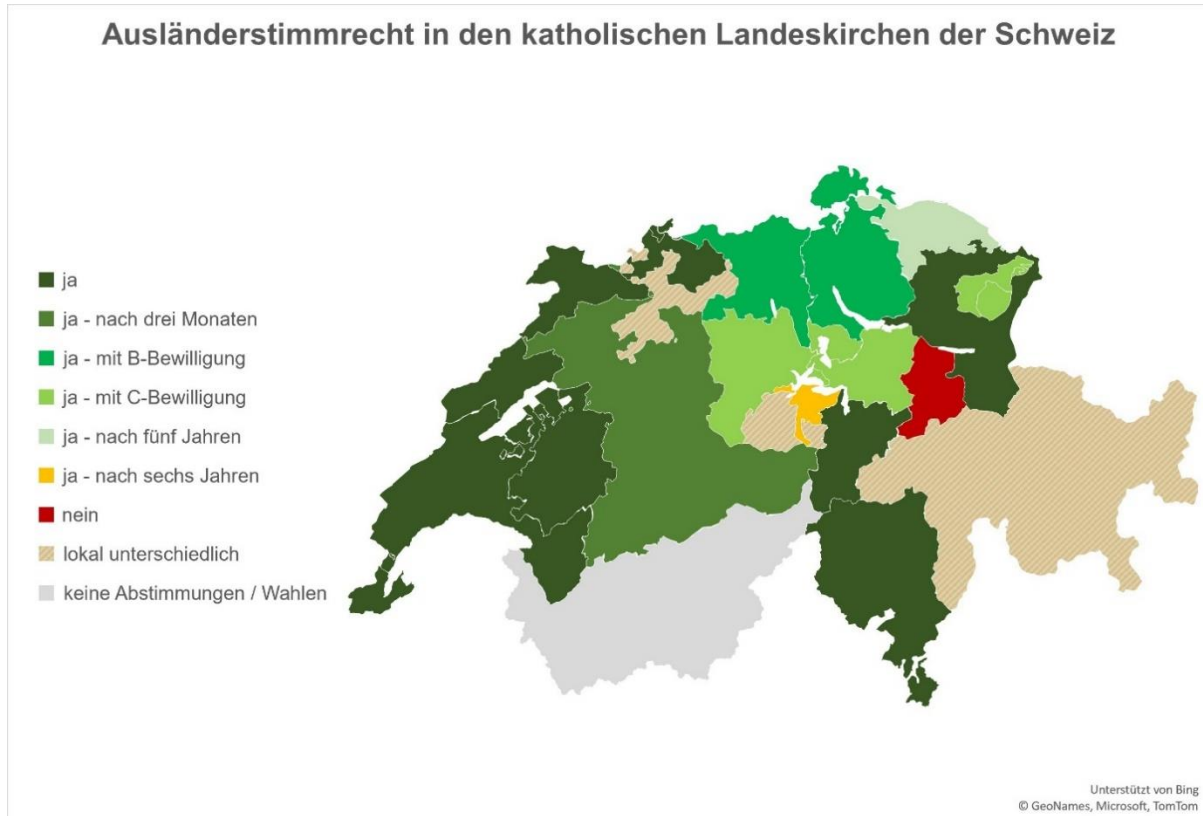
Ausländerstimmrecht in den katholischen Landeskirchen der Schweiz

ja
ja - nach drei Monaten
ja - mit B-Bewilligung
ja - mit C-Bewilligung
ja - nach fünf Jahren
ja - nach sechs Jahren
nein
lokal unterschiedlich
keine Abstimmungen / Wahlen

Unterstützt von Bing
© GeoNames, Microsoft, TomTom